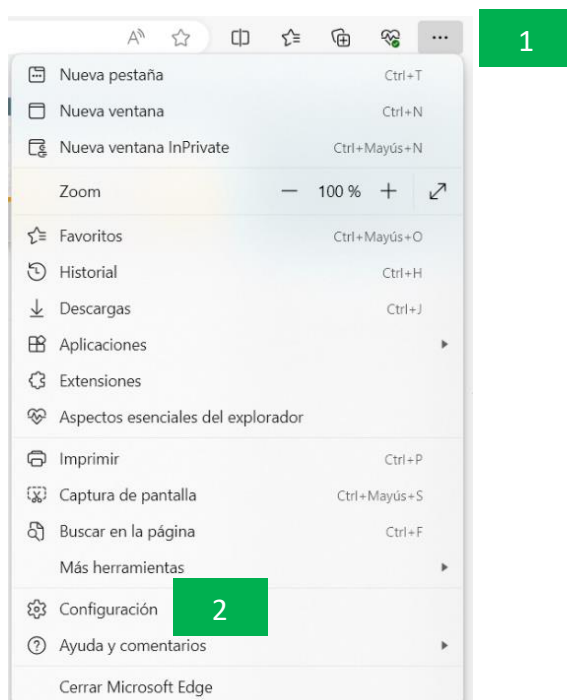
1

Nueva pestaña Ctrl+T
Nueva ventana Ctrl+N
Nueva ventana InPrivate Ctrl+Mayús+N
Zoom — 100 % +
Favoritos Ctrl+Mayús+O
Historial Ctrl+H
Descargas Ctrl+J
Aplicaciones
Extensiones
Aspectos esenciales del explorador
Imprimir Ctrl+P
Captura de pantalla Ctrl+Mayús+S
Buscar en la página Ctrl+F
Más herramientas
Configuración
2
Ayuda y comentarios
Cerrar Microsoft Edge